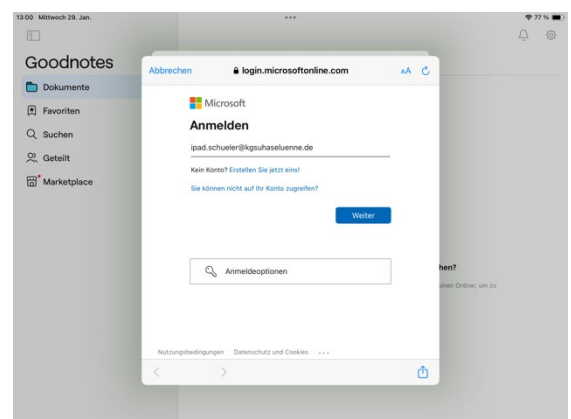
13:00 Mittwoch 29. Jan.

77 %

Goodnotes

Dokumente

Favoriten

Suchen

Geteilt

Marketplace

Abbrechen

login.microsoftonline.com

AA

Microsoft

Anmelden

ipad.schueler@kgsuhaseluenne.de

Kein Konto? Erstellen Sie jetzt eins!

Sie können nicht auf Ihr Konto zugreifen?

Weiter

Anmeldeoptionen

hen?

nen Ordner, um zu

Nutzungsbedingungen Datenschutz und Cookies ...